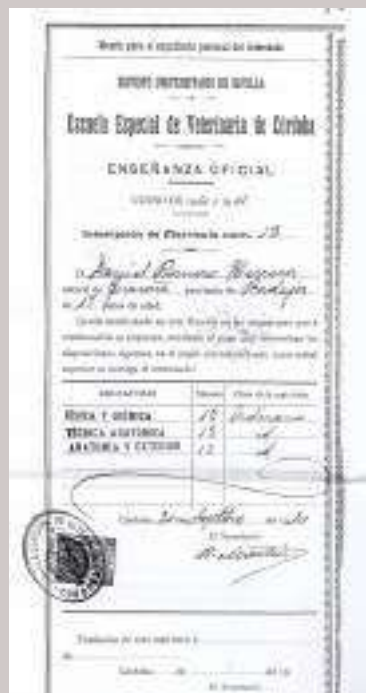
Resguardo para el expediente personal del interesado

DISTRITO UNIVERSITARIO DE SEVILLA

Escuela Especial de Veterinaria de Córdoba

ENSEÑANZA OFICIAL

CURSO DE 18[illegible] á 19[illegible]

Inscripción de Matrícula núm. 13

D. Manuel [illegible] natural de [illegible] provincia de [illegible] de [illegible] años de edad.

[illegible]

| ASIGNATURAS | Número | Clase de la inscripción |
|---|---|---|
| FÍSICA Y QUÍMICA | 10 | Ordinaria |
| TÉCNICA ANATÓMICA | 13 | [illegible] |
| ANATOMÍA Y EXTERIOR | 12 | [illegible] |

Córdoba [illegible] de Septiembre de 18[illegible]

El Secretario,

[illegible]

Traslación de esta matrícula á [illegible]

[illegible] de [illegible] de 18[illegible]

El Secretario,